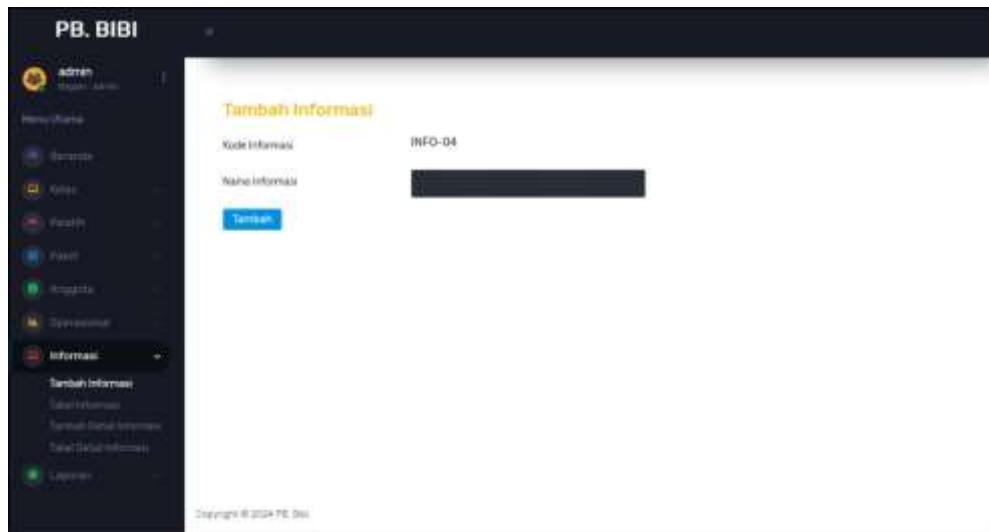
PB. BIBI

admin
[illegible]

Menu Utama

Beranda

Kelas

Pelatih

Paket

Anggota

Operasional

Informasi

Tambah Informasi

Tabel Informasi

Tambah Detail Informasi

Tabel Detail Informasi

Laporan

Tambah Informasi

Kode Informasi INFO-04

Nama Informasi

Tambah

Copyright © 2024 PB. Bibi